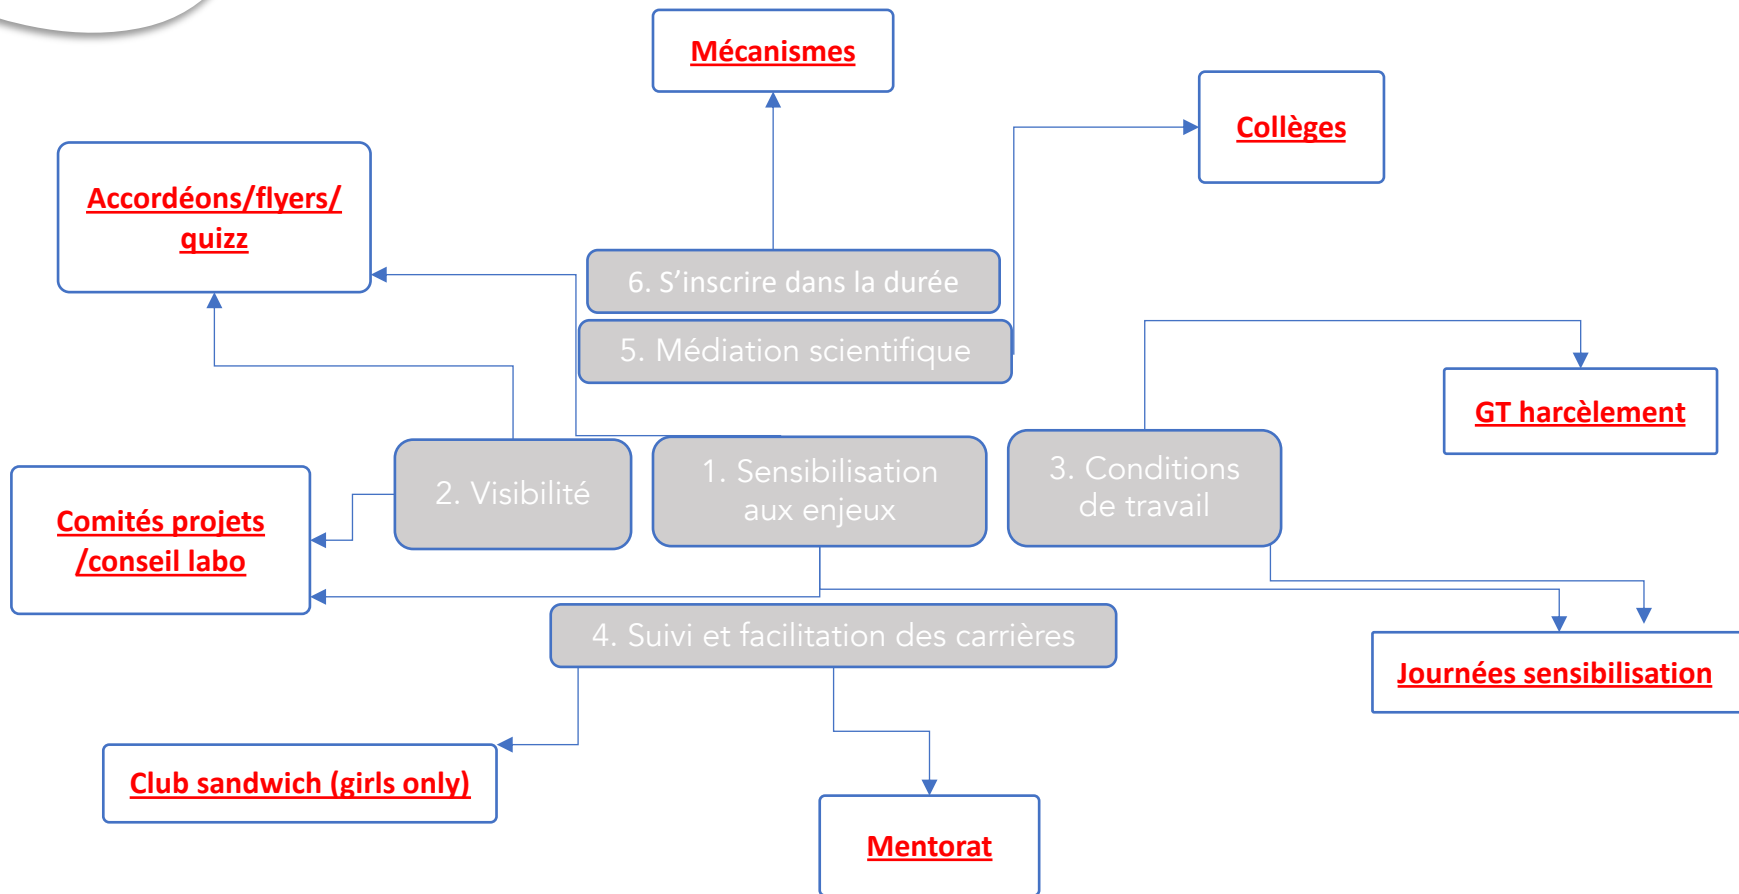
Mécanismes

Collèges

Accordéons/flyers/ quizz

6. S'inscrire dans la durée

5. Médiation scientifique

GT harcèlement

2. Visibilité

1. Sensibilisation aux enjeux

3. Conditions de travail

Comités projets /conseil labo

4. Suivi et facilitation des carrières

Journées sensibilisation

Club sandwich (girls only)

Mentorat